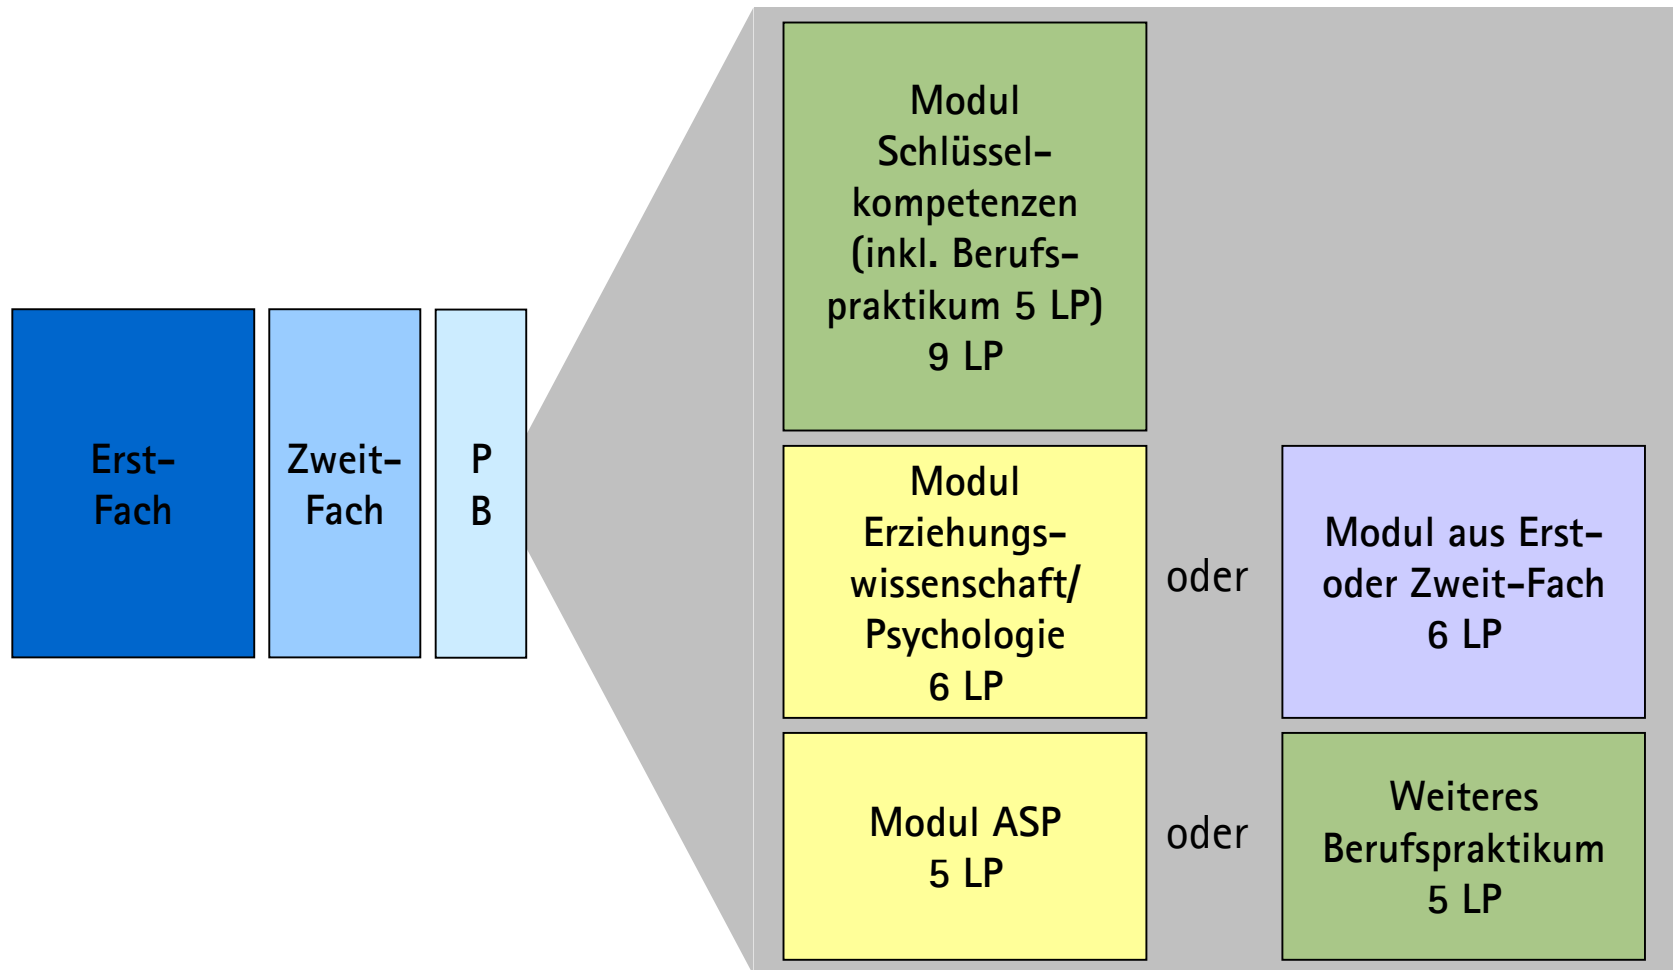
Erst-Fach

Zweit-Fach

P
B

Modul Schlüsselkompetenzen (inkl. Berufspraktikum 5 LP) 9 LP

Modul Erziehungswissenschaft/ Psychologie 6 LP

oder

Modul aus Erst- oder Zweit-Fach 6 LP

Modul ASP 5 LP

oder

Weiteres Berufspraktikum 5 LP